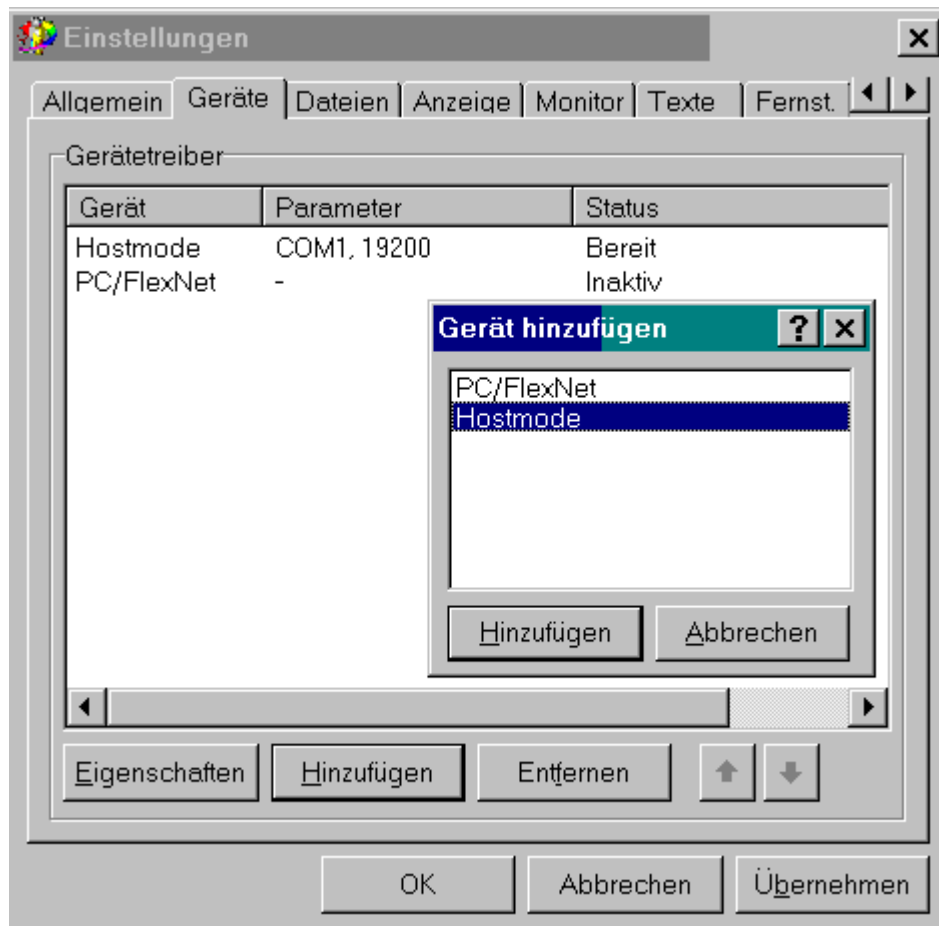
Einstellungen

Allgemein | Geräte | Dateien | Anzeige | Monitor | Texte | Fernst.

Gerätetreiber

| Gerät | Parameter | Status |
|---|---|---|
| Hostmode | COM1, 19200 | Bereit |
| PC/FlexNet | - | Inaktiv |

Gerät hinzufügen

PC/FlexNet
Hostmode

Hinzufügen   Abbrechen

Eigenschaften   Hinzufügen   Entfernen

OK   Abbrechen   Übernehmen